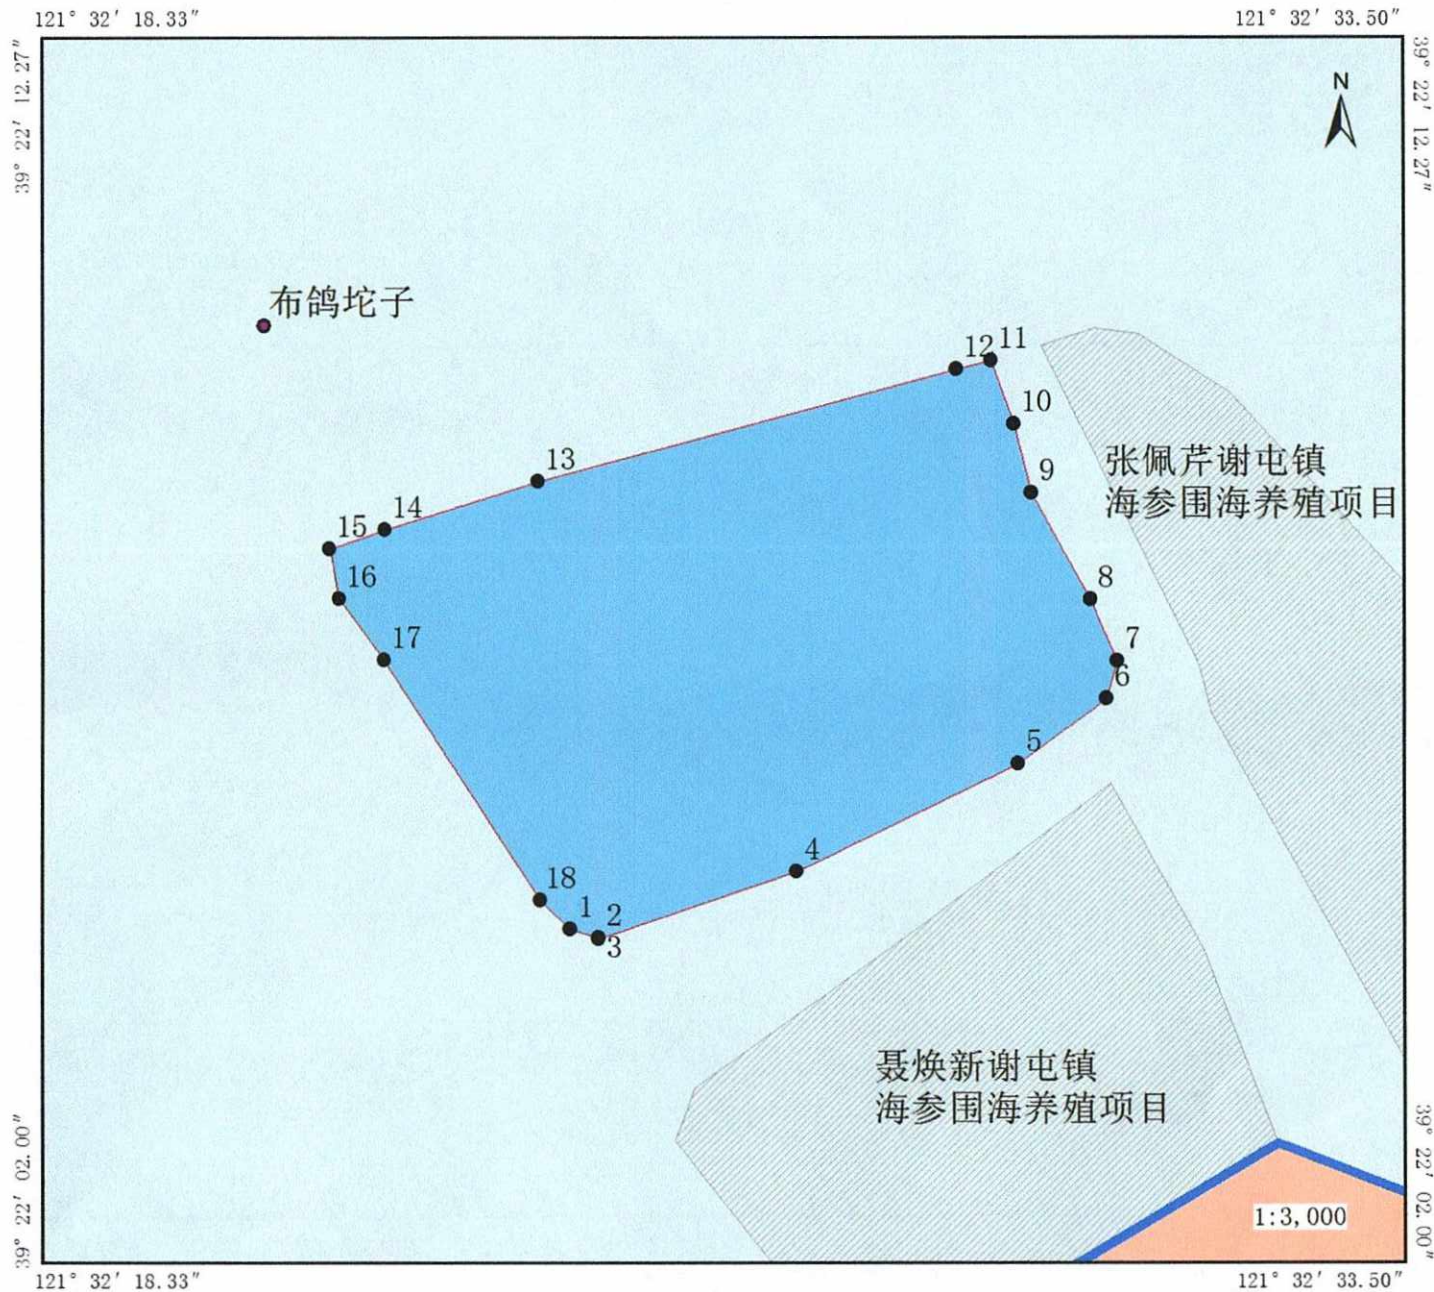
121° 32′ 18.33″

121° 32′ 33.50″

39° 22′ 12.27″

39° 22′ 12.27″

N

布鸽坨子

12 11

10

9

13

14

15

16

17

8

7

6

5

4

18

1

2

3

张佩芹谢屯镇
海参围海养殖项目

聂焕新谢屯镇
海参围海养殖项目

1:3,000

39° 22′ 02.00″

39° 22′ 02.00″

121° 32′ 18.33″

121° 32′ 33.50″